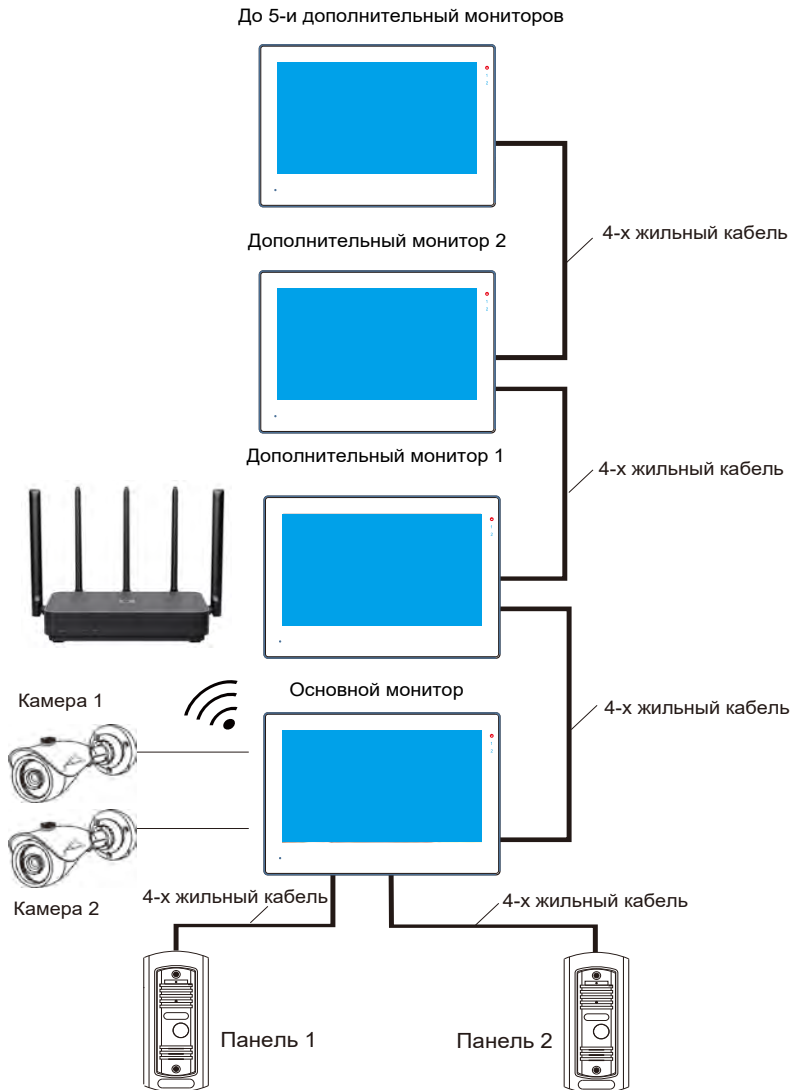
До 5-и дополнительный мониторов

4-х жильный кабель

Дополнительный монитор 2

4-х жильный кабель

Дополнительный монитор 1

4-х жильный кабель

Основной монитор

Камера 1

Камера 2

4-х жильный кабель

4-х жильный кабель

Панель 1

Панель 2